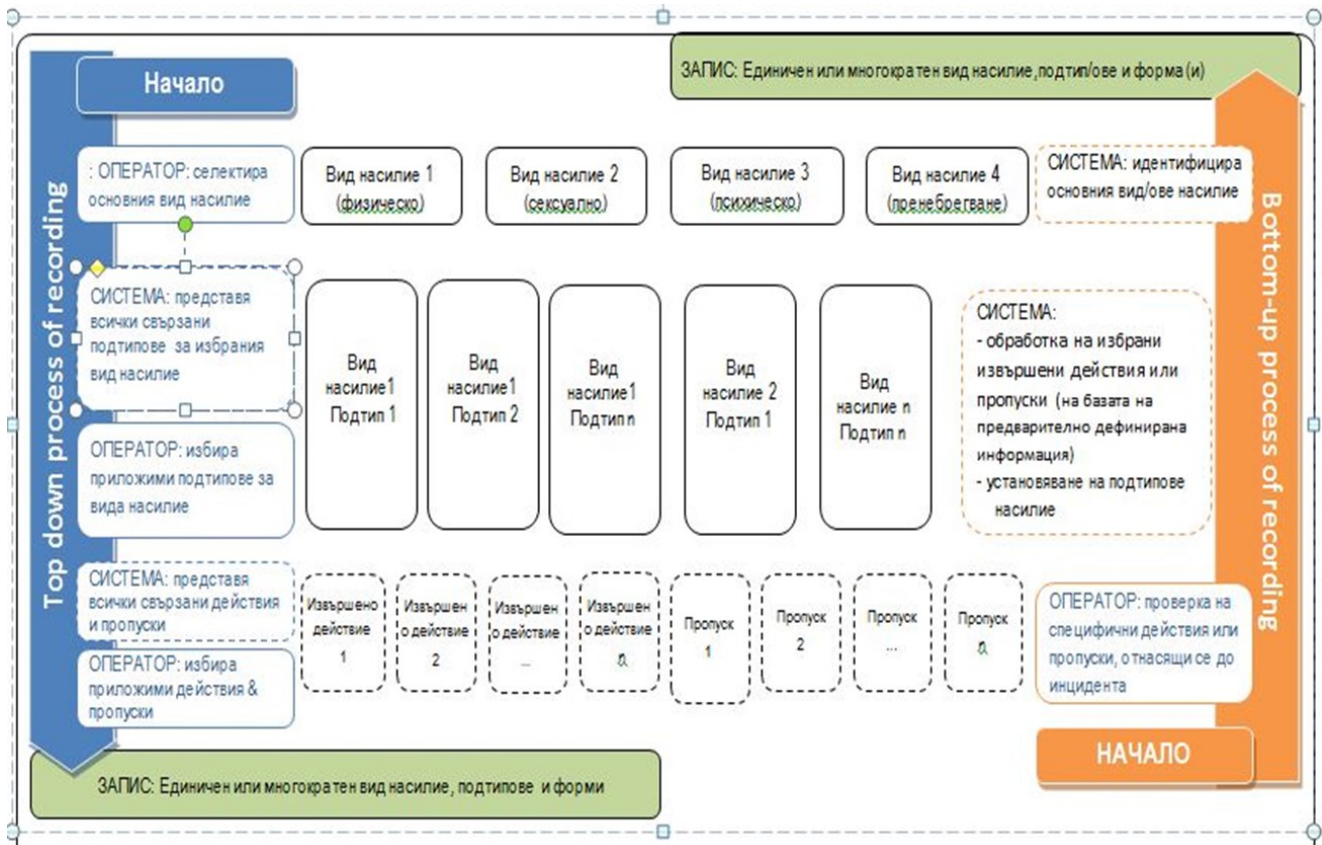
Начало

ЗАПИС: Единичен или многократен вид насилие, подтип/ове и форма (и)

Top down process of recording

Bottom-up process of recording

: ОПЕРАТОР: селектира основния вид насилие

Вид насилие 1 (физическо)

Вид насилие 2 (сексуално)

Вид насилие 3 (психическо)

Вид насилие 4 (пренебрегване)

СИСТЕМА: идентифицира основния вид/ове насилие

СИСТЕМА: представя всички свързани подтипове за избрания вид насилие

Вид насилие1 Подтип 1

Вид насилие1 Подтип 2

Вид насилие1 Подтип n

Вид насилие 2 Подтип 1

Вид насилие n Подтип n

СИСТЕМА:
- обработка на избрани извършени действия или пропуски (на базата на предварително дефинирана информация)
- установяване на подтипове насилие

ОПЕРАТОР: избира приложими подтипове за вида насилие

СИСТЕМА: представя всички свързани действия и пропуски

Извършено действие 1

Извършено действие 2

Извършено действие ...

Извършено действие n

Пропуск 1

Пропуск 2

Пропуск ...

Пропуск n

ОПЕРАТОР: проверка на специфични действия или пропуски, отнасящи се до инцидента

ОПЕРАТОР: избира приложими действия & пропуски

НАЧАЛО

ЗАПИС: Единичен или многократен вид насилие, подтипове и форми